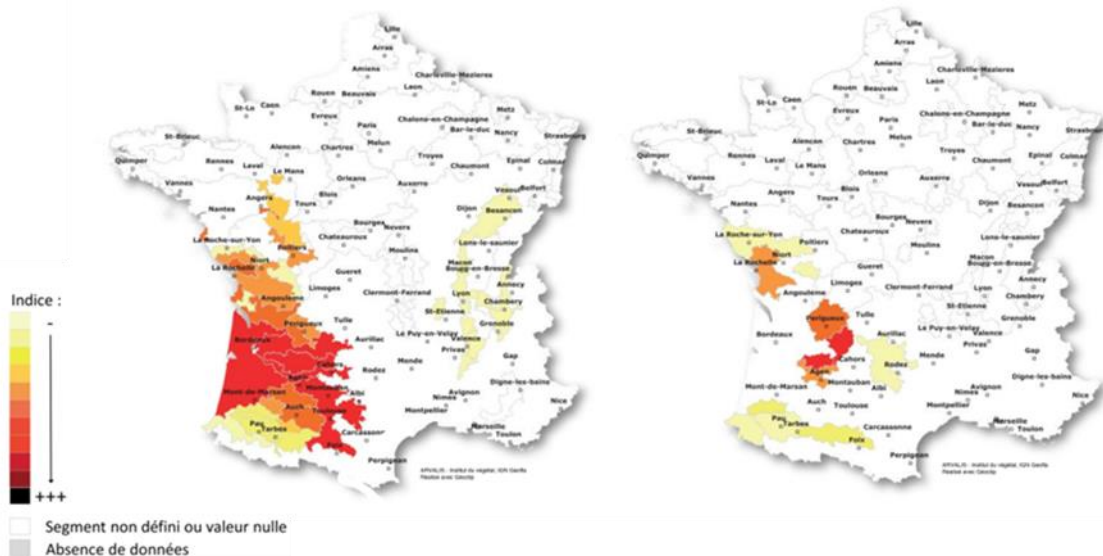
Lille
Arras
Amiens
Charleville-Mezieres
Rouen
Beauvais
Laon
St-Lo
Caen
Evreux
Paris
Chalons-en-Champagne
Metz
Bar-le-duc
Nancy
Strasbourg
St-Brieuc
Alencon
Chartres
Melun
Troyes
Quimper
Rennes
Laval
Le Mans
Chaumont
Epinal
Colmar
Vannes
Orleans
Auxerre
Vesoul
Belfort
Angers
Tours
Blois
Nantes
Dijon
Besancon
Bourges
Nevers
La Roche-sur-Yon
Poitiers
Chateauroux
Moulins
Lons-le-saunier
Niort
La Rochelle
Macon
Bourg-en-Bresse
Gueret
Annecy
Limoges
Angouleme
Clermont-Ferrand
Lyon
Chambery
St-Etienne
Perigueux
Tulle
Grenoble
Aurillac
Le Puy-en-Velay
Bordeaux
Valence
Privas
Cahors
Mende
Rodez
Gap
Agen
Montauban
Albi
Digne-les-bains
Mont-de-Marsan
Avignon
Auch
Toulouse
Nimes
Nice
Montpellier
Marseille
Toulon
Pau
Tarbes
Carcassonne
Foix
Perpignan
ARVALIS - Institut du végétal, IGN Geofla
Réalisé avec Géoclip

Indice :
-
+++
Segment non défini ou valeur nulle
Absence de données